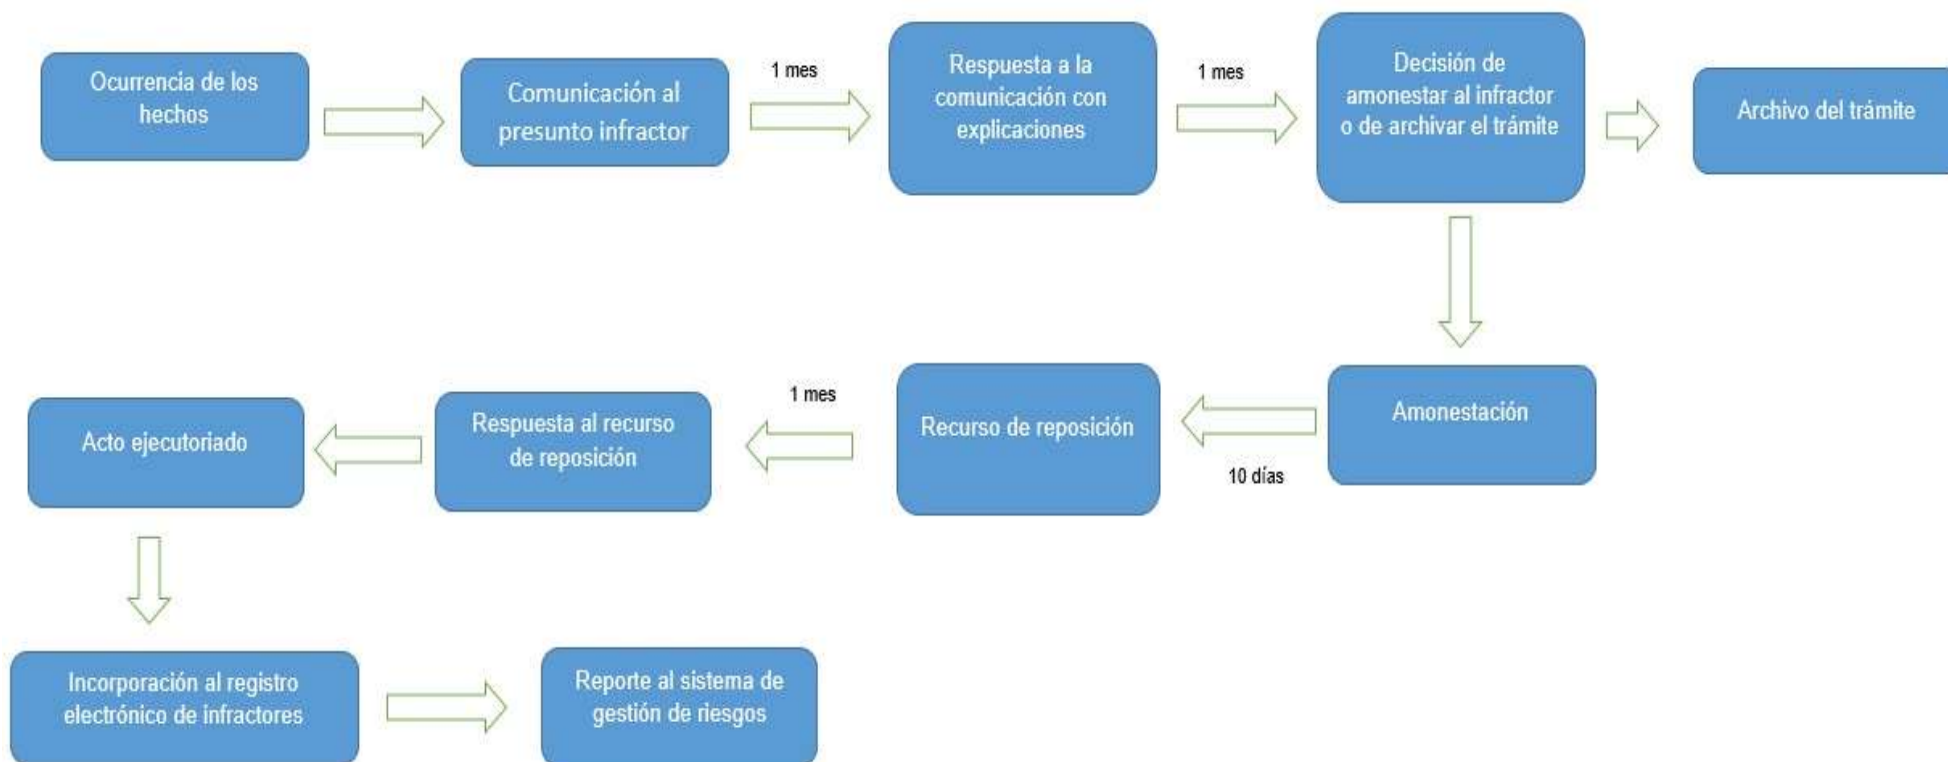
Ocurrencia de los hechos

Comunicación al presunto infractor

1 mes

Respuesta a la comunicación con explicaciones

1 mes

Decisión de amonestar al infractor o de archivar el trámite

Archivo del trámite

Amonestación

10 días

Recurso de reposición

1 mes

Respuesta al recurso de reposición

Acto ejecutoriado

Incorporación al registro electrónico de infractores

Reporte al sistema de gestión de riesgos